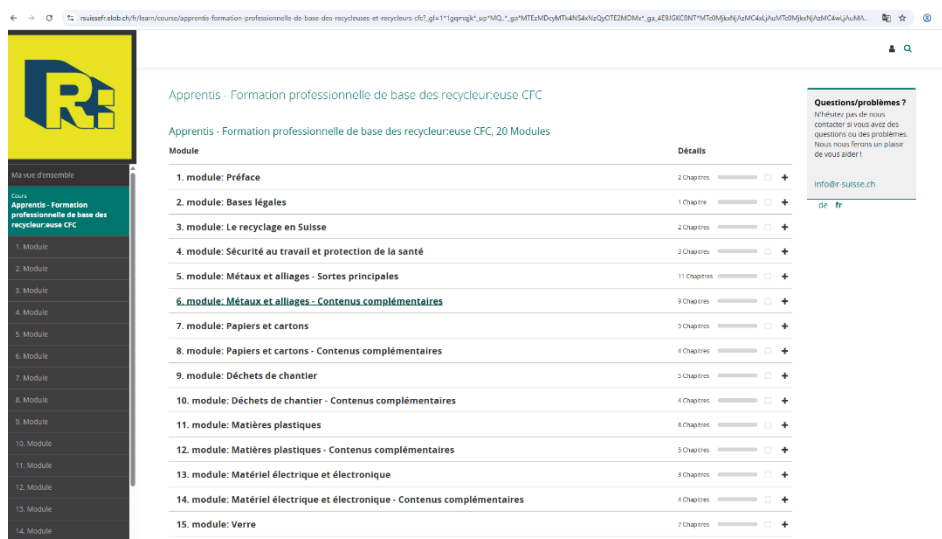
rsuissefr.elob.ch/fr/learn/course/apprentis-formation-professionnelle-de-base-des-recycleuses-et-recycleurs-cfc?_gl=1*1gqmqjk*_up*MQ..*_ga*MTEzMDcyMTk4NS4xNzQyOTE2MDMx*_ga_4E9JGKC8NT*MTc0MjkxNjAzMC4xLjAuMTc0MjkxNjAzMC4wLjAuMA..

R:

Ma vue d'ensemble

Cours
Apprentis - Formation professionnelle de base des recycleur:euse CFC

1. Module
2. Module
3. Module
4. Module
5. Module
6. Module
7. Module
8. Module
9. Module
10. Module
11. Module
12. Module
13. Module
14. Module

Apprentis - Formation professionnelle de base des recycleur:euse CFC

Apprentis - Formation professionnelle de base des recycleur:euse CFC, 20 Modules

| Module | Détails |
|---|---|
| 1. module: Préface | 2 Chapitres |
| 2. module: Bases légales | 1 Chapitre |
| 3. module: Le recyclage en Suisse | 2 Chapitres |
| 4. module: Sécurité au travail et protection de la santé | 3 Chapitres |
| 5. module: Métaux et alliages - Sortes principales | 11 Chapitres |
| 6. module: Métaux et alliages - Contenus complémentaires | 9 Chapitres |
| 7. module: Papiers et cartons | 3 Chapitres |
| 8. module: Papiers et cartons - Contenus complémentaires | 4 Chapitres |
| 9. module: Déchets de chantier | 3 Chapitres |
| 10. module: Déchets de chantier - Contenus complémentaires | 4 Chapitres |
| 11. module: Matières plastiques | 8 Chapitres |
| 12. module: Matières plastiques - Contenus complémentaires | 5 Chapitres |
| 13. module: Matériel électrique et électronique | 3 Chapitres |
| 14. module: Matériel électrique et électronique - Contenus complémentaires | 4 Chapitres |
| 15. module: Verre | 7 Chapitres |

Questions/problèmes ?
N'hésitez pas de nous contacter si vous avez des questions ou des problèmes. Nous nous ferons un plaisir de vous aider !

info@ir-suisse.ch

de fr